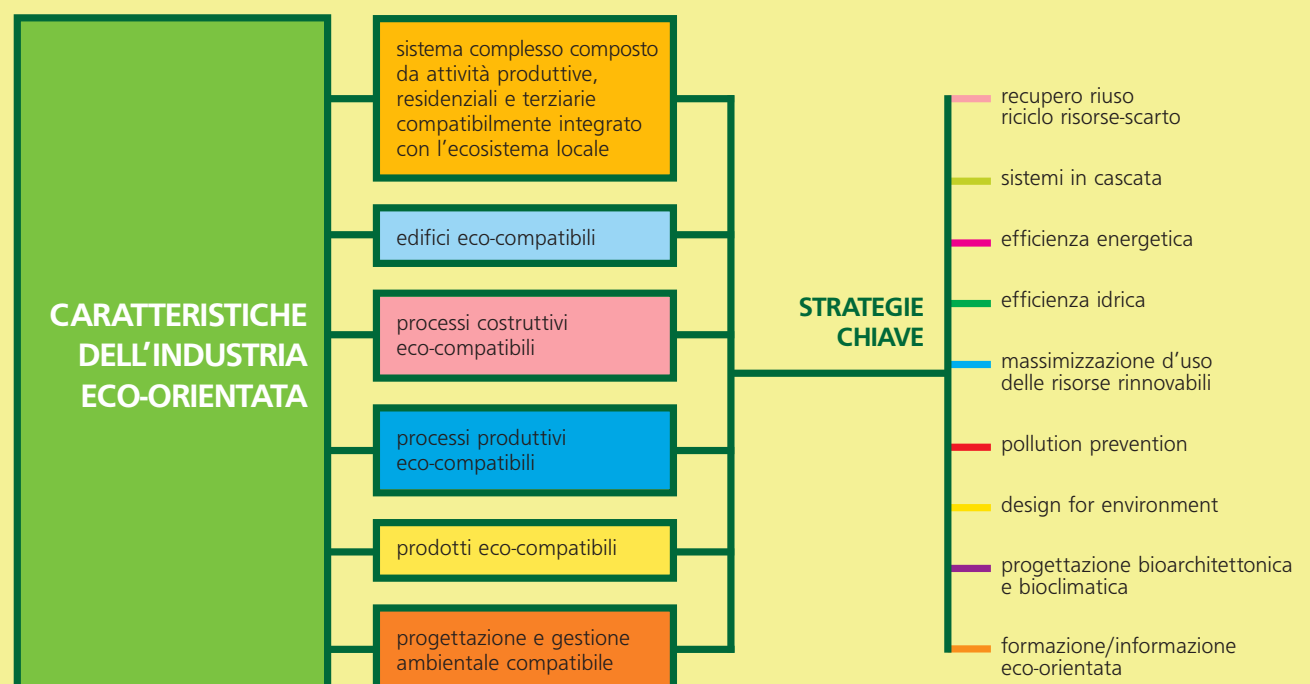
CARATTERISTICHE DELL'INDUSTRIA ECO-ORIENTATA

sistema complesso composto da attività produttive, residenziali e terziarie compatibilmente integrato con l'ecosistema locale

edifici eco-compatibili

processi costruttivi eco-compatibili

processi produttivi eco-compatibili

prodotti eco-compatibili

progettazione e gestione ambientale compatibile

STRATEGIE CHIAVE

recupero riuso riciclo risorse-scarto

sistemi in cascata

efficienza energetica

efficienza idrica

massimizzazione d'uso delle risorse rinnovabili

pollution prevention

design for environment

progettazione bioarchitettonica e bioclimatica

formazione/informazione eco-orientata